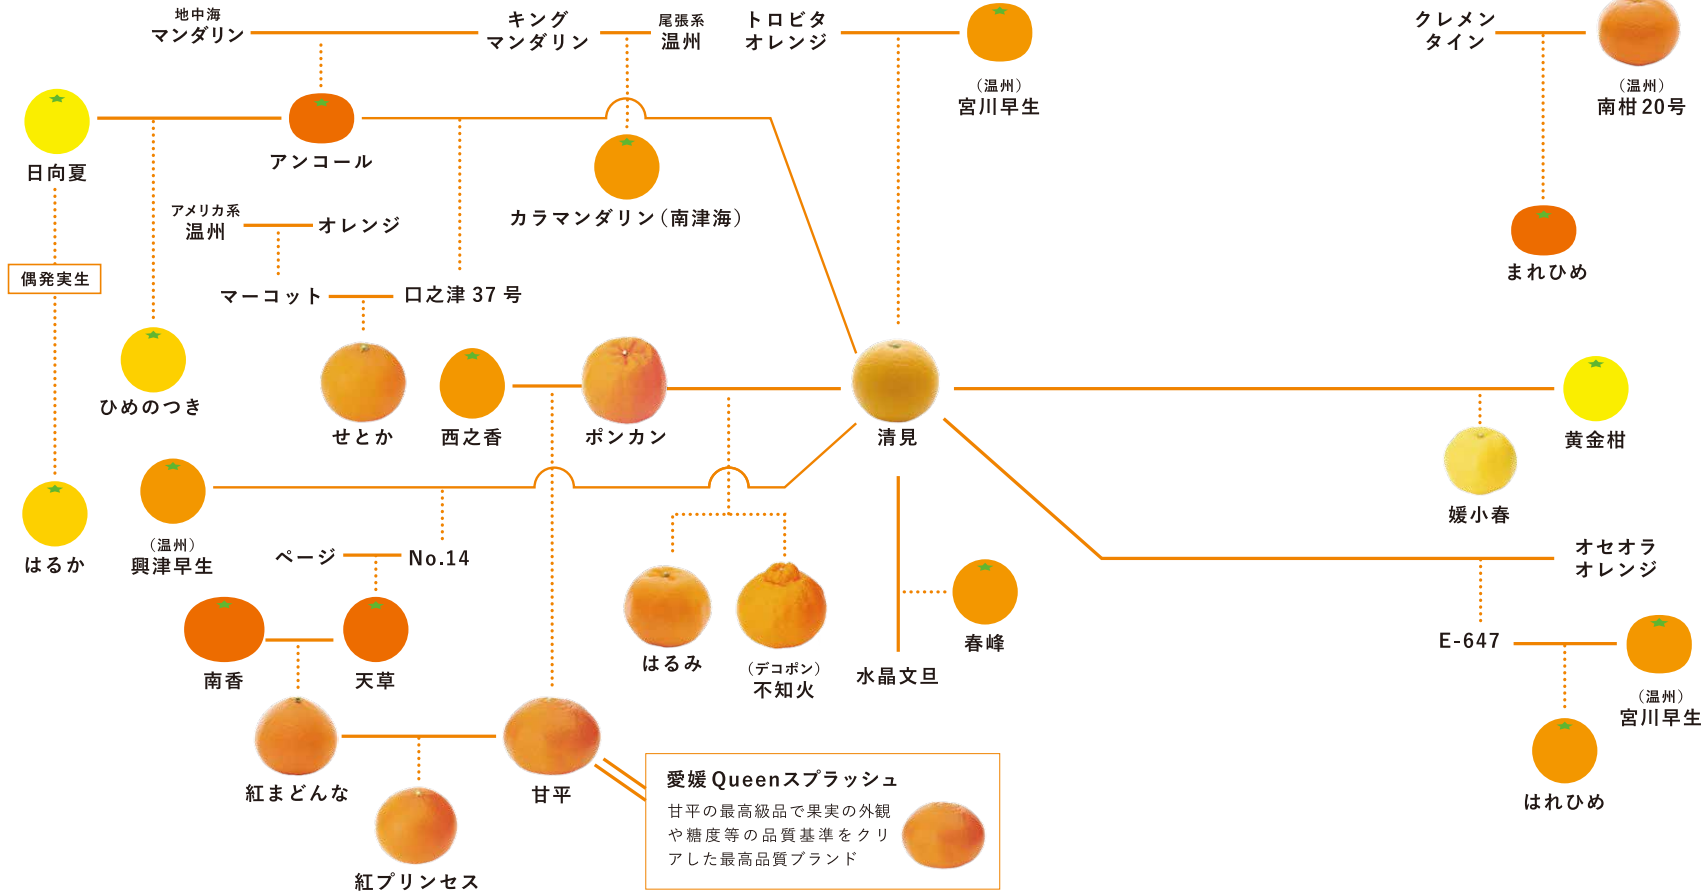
地中海
マンダリン

キング
マンダリン

尾張系
温州

トロビタ
オレンジ

（温州）
宮川早生

クレメン
タイン

（温州）
南柑20号

日向夏

アンコール

カラマンダリン（南津海）

まれひめ

アメリカ系
温州

オレンジ

マーコット

口之津 37 号

偶発実生

ひめのつき

せとか

西之香

ポンカン

清見

黄金柑

媛小春

はるか

（温州）
興津早生

ページ

No.14

オセオラ
オレンジ

E-647

（温州）
宮川早生

はれひめ

南香

天草

はるみ

（デコポン）
不知火

水晶文旦

春峰

紅まどんな

甘平

紅プリンセス

愛媛Queenスプラッシュ

甘平の最高級品で果実の外観や糖度等の品質基準をクリアした最高品質ブランド